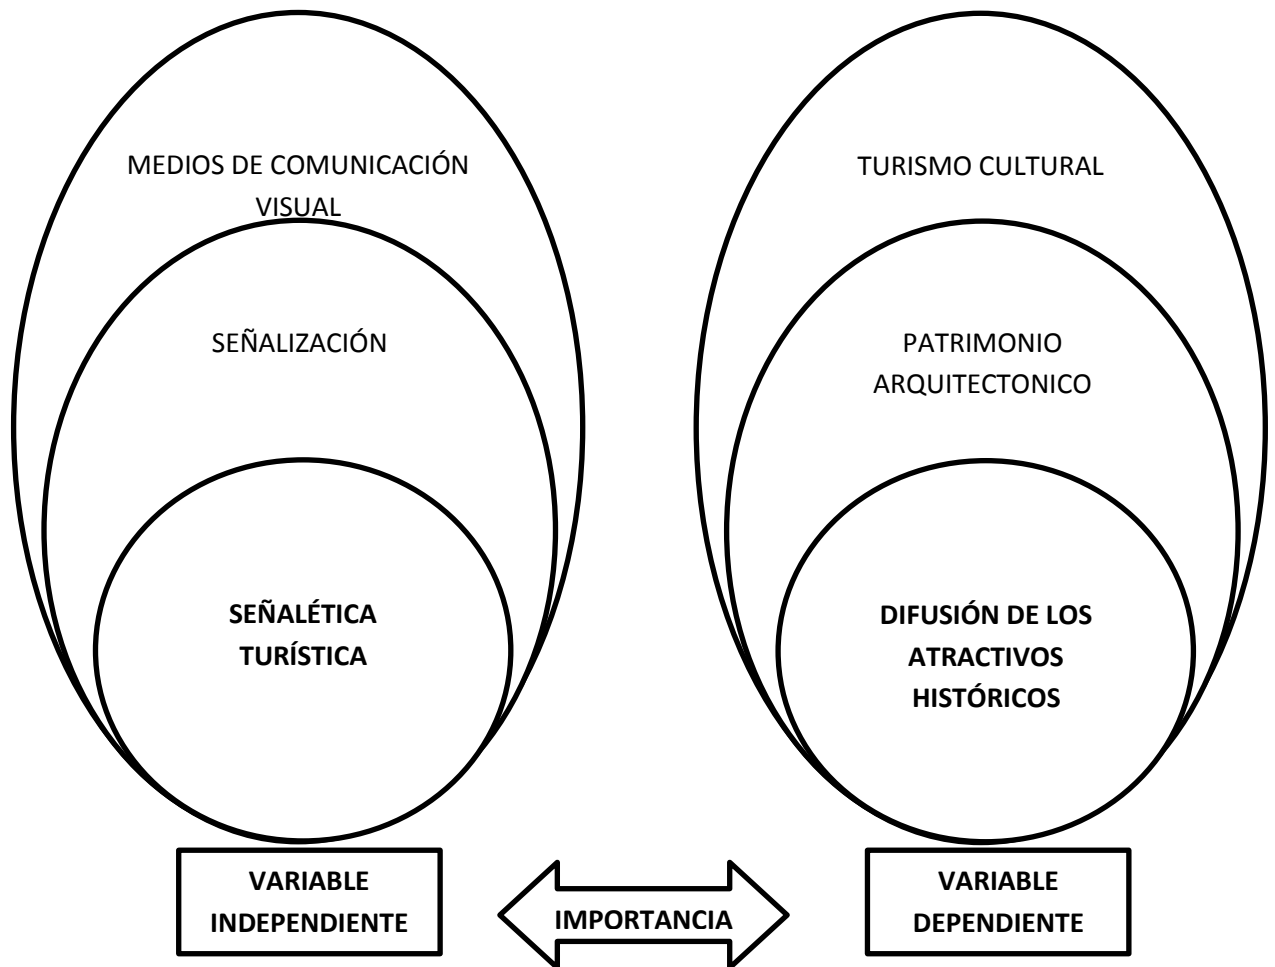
MEDIOS DE COMUNICACIÓN VISUAL

SEÑALIZACIÓN

SEÑALÉTICA TURÍSTICA

TURISMO CULTURAL

PATRIMONIO ARQUITECTONICO

DIFUSIÓN DE LOS ATRACTIVOS HISTÓRICOS

VARIABLE INDEPENDIENTE

IMPORTANCIA

VARIABLE DEPENDIENTE